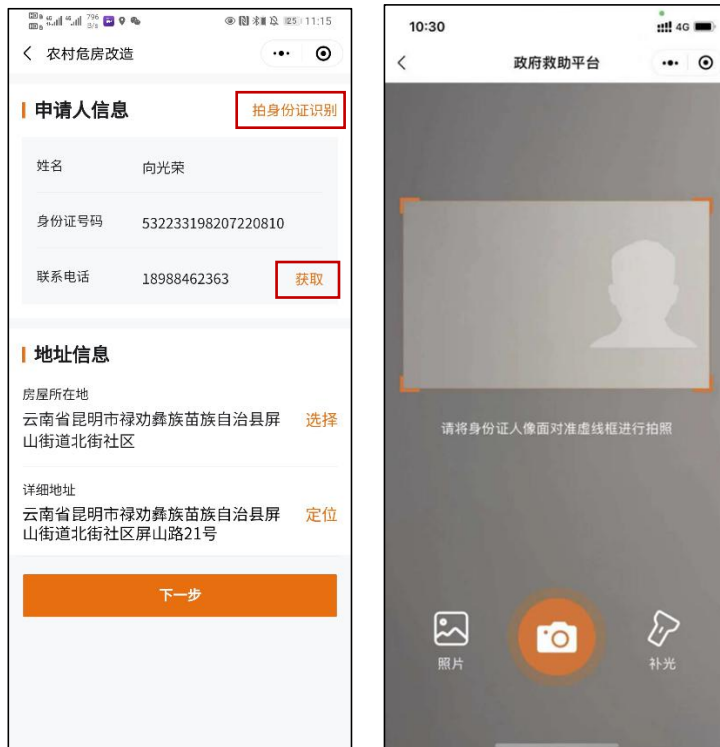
11:15

农村危房改造

申请人信息

拍身份证识别

姓名 向光荣

身份证号码 532233198207220810

联系电话 18988462363 获取

地址信息

房屋所在地

云南省昆明市禄劝彝族苗族自治县屏山街道北街社区 选择

详细地址

云南省昆明市禄劝彝族苗族自治县屏山街道北街社区屏山路21号 定位

下一步

10:30

4G

政府救助平台

请将身份证人像面对准虚线框进行拍照

照片

补光